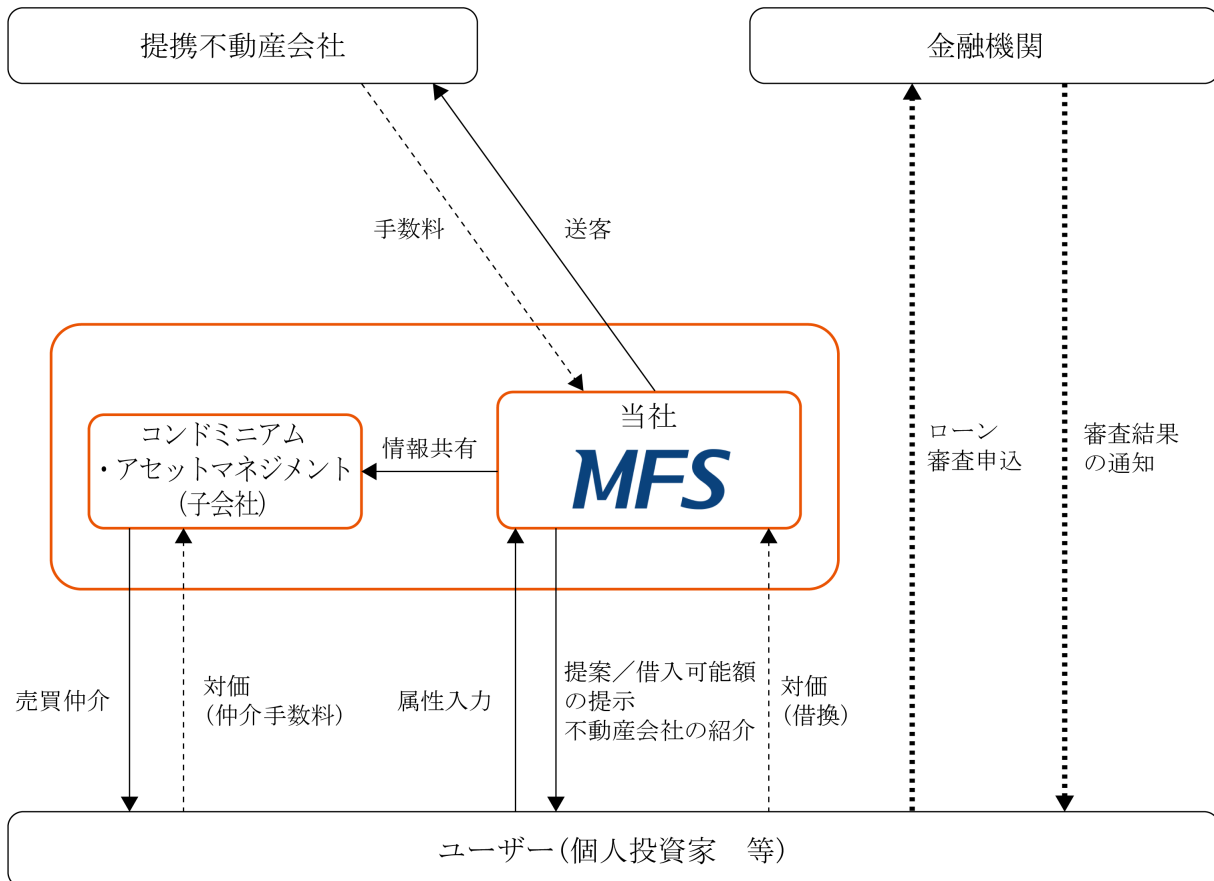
提携不動産会社

金融機関

手数料

送客

当社
MFS

コンドミニアム
・アセットマネジメント
(子会社)

情報共有

ローン
審査申込

審査結果
の通知

売買仲介

対価
(仲介手数料)

属性入力

提案/借入可能額
の提示
不動産会社の紹介

対価
(借換)

ユーザー(個人投資家　等)